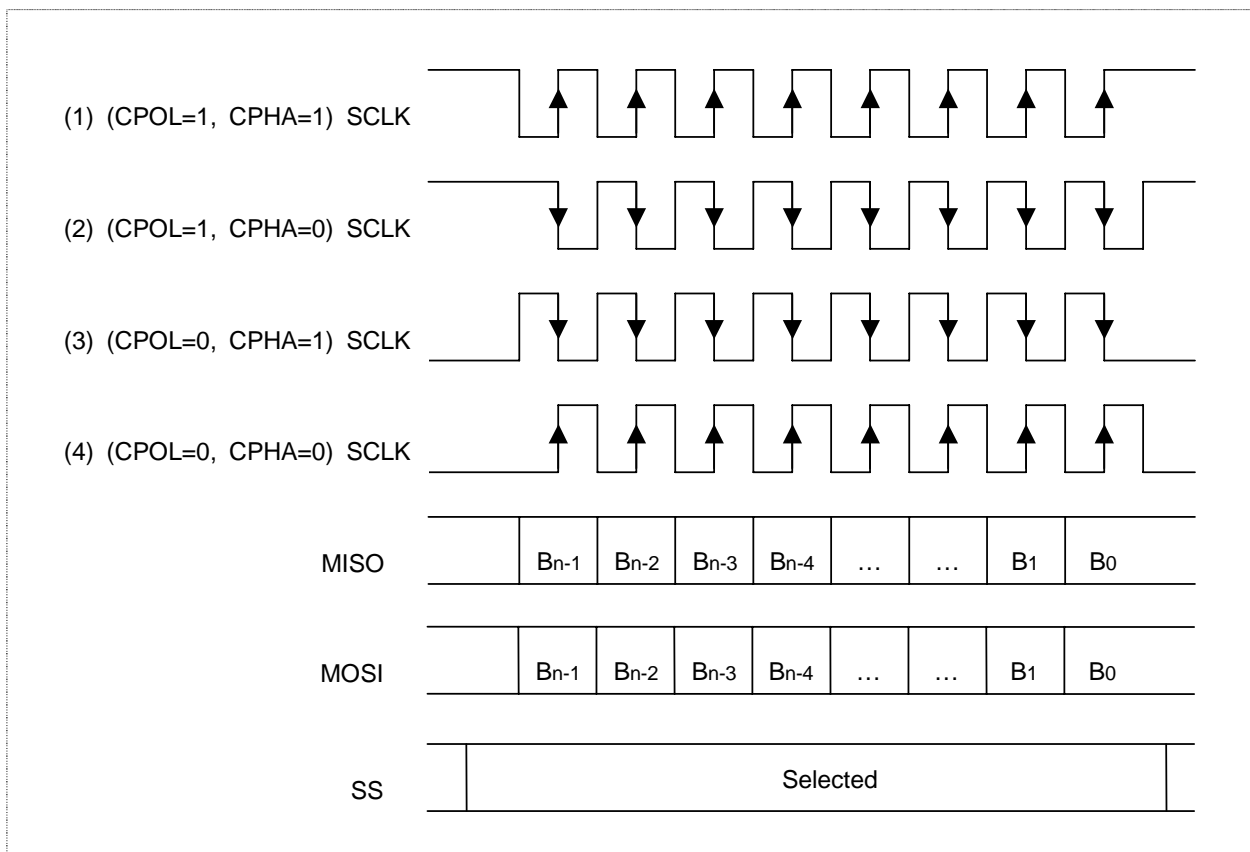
(1) (CPOL=1, CPHA=1) SCLK

(2) (CPOL=1, CPHA=0) SCLK

(3) (CPOL=0, CPHA=1) SCLK

(4) (CPOL=0, CPHA=0) SCLK

MISO $B_{n-1}$ $B_{n-2}$ $B_{n-3}$ $B_{n-4}$ … … $B_1$ $B_0$

MOSI $B_{n-1}$ $B_{n-2}$ $B_{n-3}$ $B_{n-4}$ … … $B_1$ $B_0$

SS Selected